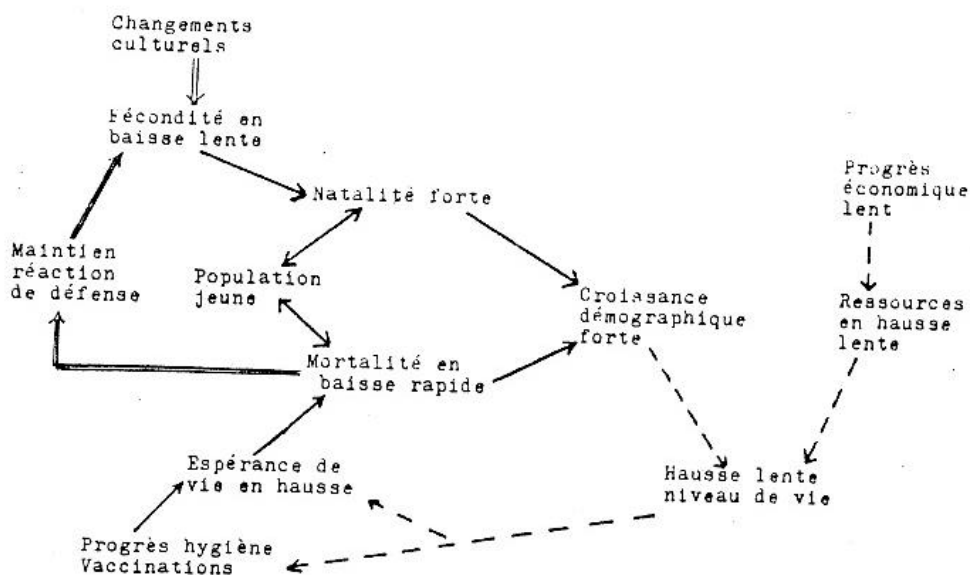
Changements culturels

Fécondité en baisse lente

Natalité forte

Progrès économique lent

Maintien réaction de défense

Population jeune

Croissance démographique forte

Ressources en hausse lente

Mortalité en baisse rapide

Espérance de vie en hausse

Hausse lente niveau de vie

Progrès hygiène
Vaccinations